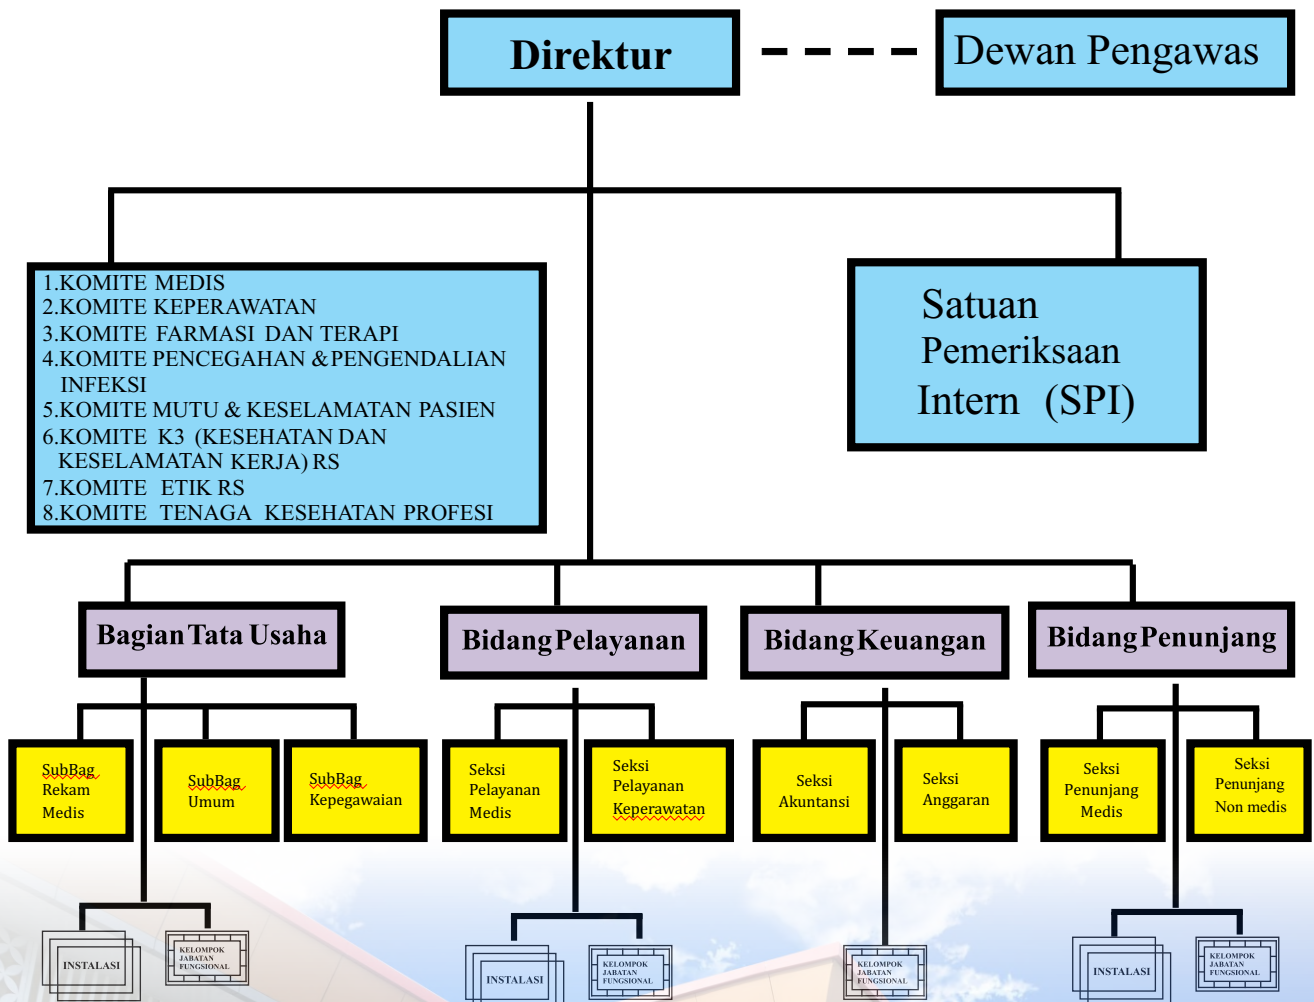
Direktur

Dewan Pengawas

1.KOMITE MEDIS
2.KOMITE KEPERAWATAN
3.KOMITE FARMASI DAN TERAPI
4.KOMITE PENCEGAHAN & PENGENDALIAN INFEKSI
5.KOMITE MUTU & KESELAMATAN PASIEN
6.KOMITE K3 (KESEHATAN DAN KESELAMATAN KERJA) RS
7.KOMITE ETIK RS
8.KOMITE TENAGA KESEHATAN PROFESI

Satuan Pemeriksaan Intern (SPI)

Bagian Tata Usaha

Bidang Pelayanan

Bidang Keuangan

Bidang Penunjang

SubBag Rekam Medis

SubBag Umum

SubBag Kepegawaian

Seksi Pelayanan Medis

Seksi Pelayanan Keperawatan

Seksi Akuntansi

Seksi Anggaran

Seksi Penunjang Medis

Seksi Penunjang Non medis

INSTALASI

KELOMPOK JABATAN FUNGSIONAL

INSTALASI

KELOMPOK JABATAN FUNGSIONAL

KELOMPOK JABATAN FUNGSIONAL

INSTALASI

KELOMPOK JABATAN FUNGSIONAL